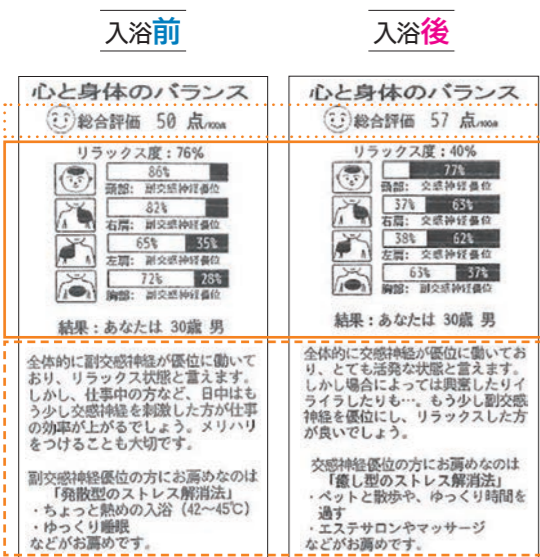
入浴前

心と身体のバランス

総合評価 50 点/100点

リラックス度：76%

86%
頭部：副交感神経優位

82%
右肩：副交感神経優位

65% 35%
左肩：副交感神経優位

72% 28%
胸部：副交感神経優位

結果：あなたは 30歳 男

全体的に副交感神経が優位に働いており、リラックス状態と言えます。しかし、仕事中の方など、日中はもう少し交感神経を刺激した方が仕事の効率が上がるでしょう。メリハリをつけることも大切です。

副交感神経優位の方にお薦めなのは
「発散型のストレス解消法」
・ちょっと熱めの入浴（42～45℃）
・ゆっくり睡眠
などがお薦めです。

入浴後

心と身体のバランス

総合評価 57 点/100点

リラックス度：40%

77%
頭部：交感神経優位

37% 63%
右肩：交感神経優位

38% 62%
左肩：交感神経優位

63% 37%
胸部：副交感神経優位

結果：あなたは 30歳 男

全体的に交感神経が優位に働いており、とても活発な状態と言えます。しかし場合によっては興奮したりイライラしたりも…。もう少し副交感神経を優位にし、リラックスした方が良いでしょう。

交感神経優位の方にお薦めなのは
「癒し型のストレス解消法」
・ペットと散歩や、ゆっくり時間を過す
・エステサロンやマッサージ
などがお薦めです。